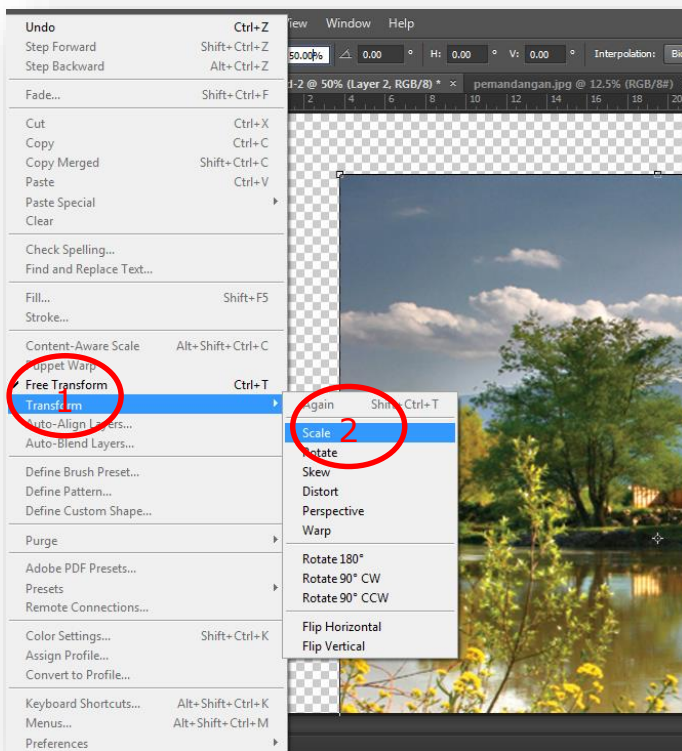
View Window Help

50.00% 0.00 ° H: 0.00 ° V: 0.00 ° Interpolation: Bi

d-2 @ 50% (Layer 2, RGB/8) * × pemandangan.jpg @ 12.5% (RGB/8#)

2 4 6 8 10 12 14 16 18

Undo Ctrl+Z
Step Forward Shift+Ctrl+Z
Step Backward Alt+Ctrl+Z

Fade... Shift+Ctrl+F

Cut Ctrl+X
Copy Ctrl+C
Copy Merged Shift+Ctrl+C
Paste Ctrl+V
Paste Special
Clear

Check Spelling...
Find and Replace Text...

Fill... Shift+F5
Stroke...

Content-Aware Scale Alt+Shift+Ctrl+C
Puppet Warp
Free Transform Ctrl+T
Transform
Auto-Align Layers...
Auto-Blend Layers...

Define Brush Preset...
Define Pattern...
Define Custom Shape...

Purge

Adobe PDF Presets...
Presets
Remote Connections...

Color Settings... Shift+Ctrl+K
Assign Profile...
Convert to Profile...

Keyboard Shortcuts... Alt+Shift+Ctrl+K
Menus... Alt+Shift+Ctrl+M
Preferences

1

Again Shift+Ctrl+T

Scale
Rotate
Skew
Distort
Perspective
Warp

Rotate 180°
Rotate 90° CW
Rotate 90° CCW

Flip Horizontal
Flip Vertical

2